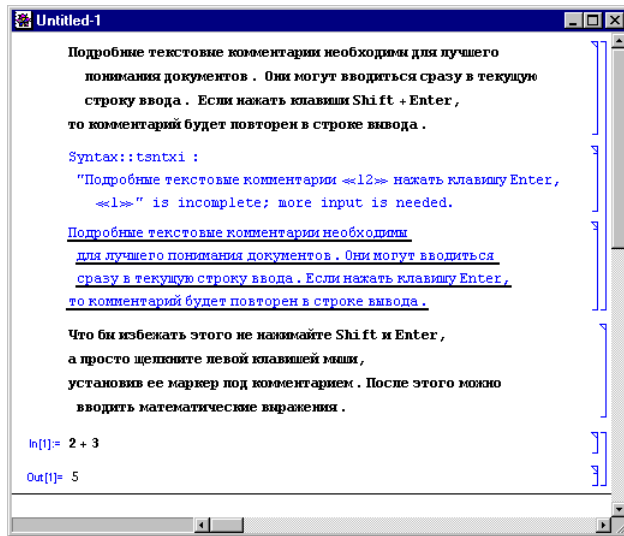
Untitled-1

Подробные текстовые комментарии необходимы для лучшего понимания документов . Они могут вводиться сразу в текущую строку ввода . Если нажать клавиши Shift + Enter, то комментарий будет повторен в строке вывода .

Syntax::tsntxi :
"Подробные текстовые комментарии ≪12≫ нажать клавишу Enter, ≪1≫" is incomplete; more input is needed.

Подробные текстовые комментарии необходимы для лучшего понимания документов . Они могут вводиться сразу в текущую строку ввода . Если нажать клавишу Enter, то комментарий будет повторен в строке вывода .

Что бы избежать этого не нажимайте Shift и Enter, а просто щелкните левой клавишей мыши, установив ее маркер под комментарием . После этого можно вводить математические выражения .

In[1]:= 2 + 3

Out[1]= 5